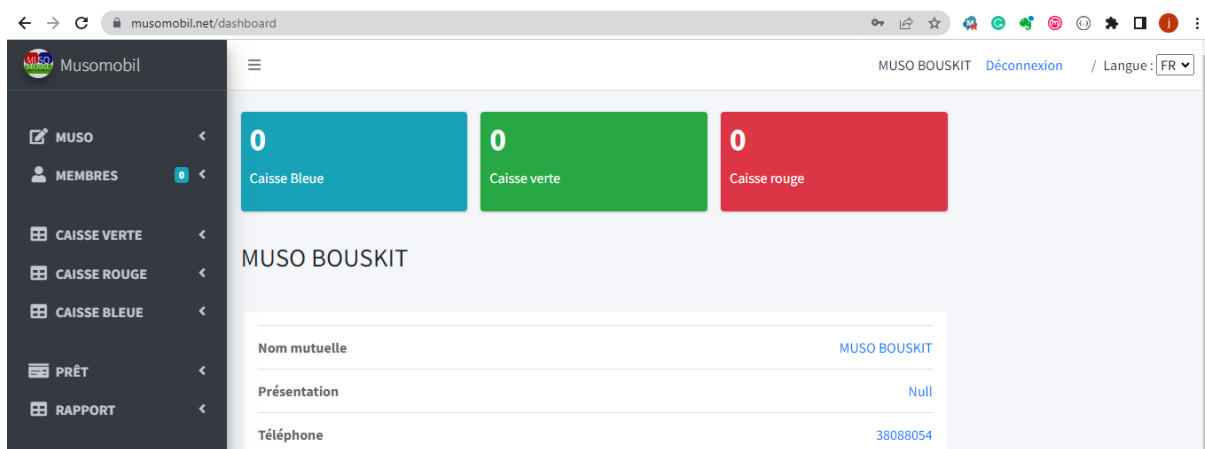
musomobil.net/dashboard

Musomobil

MUSO
MEMBRES 0
CAISSE VERTE
CAISSE ROUGE
CAISSE BLEUE
PRÊT
RAPPORT

MUSO BOUSKIT Déconnexion / Langue : FR

0
Caisse Bleue

0
Caisse verte

0
Caisse rouge

MUSO BOUSKIT

| Nom mutuelle | MUSO BOUSKIT |
|---|---|
| Présentation | Null |
| Téléphone | 38088054 |